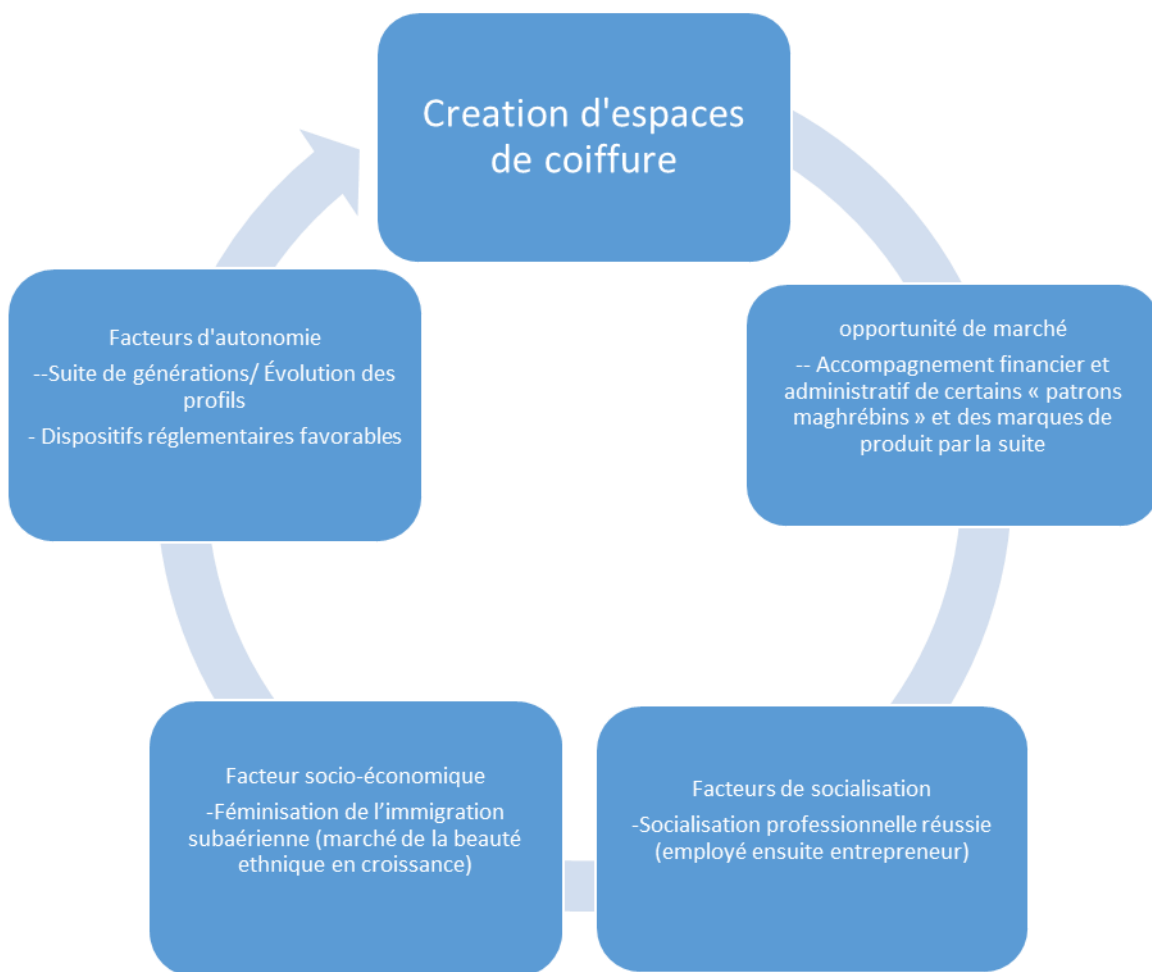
Creation d'espaces de coiffure

opportunité de marché

-- Accompagnement financier et administratif de certains « patrons maghrébins » et des marques de produit par la suite

Facteurs de socialisation

-Socialisation professionnelle réussie (employé ensuite entrepreneur)

Facteur socio-économique

-Féminisation de l’immigration subaérienne (marché de la beauté ethnique en croissance)

Facteurs d'autonomie

--Suite de générations/ Évolution des profils

- Dispositifs réglementaires favorables